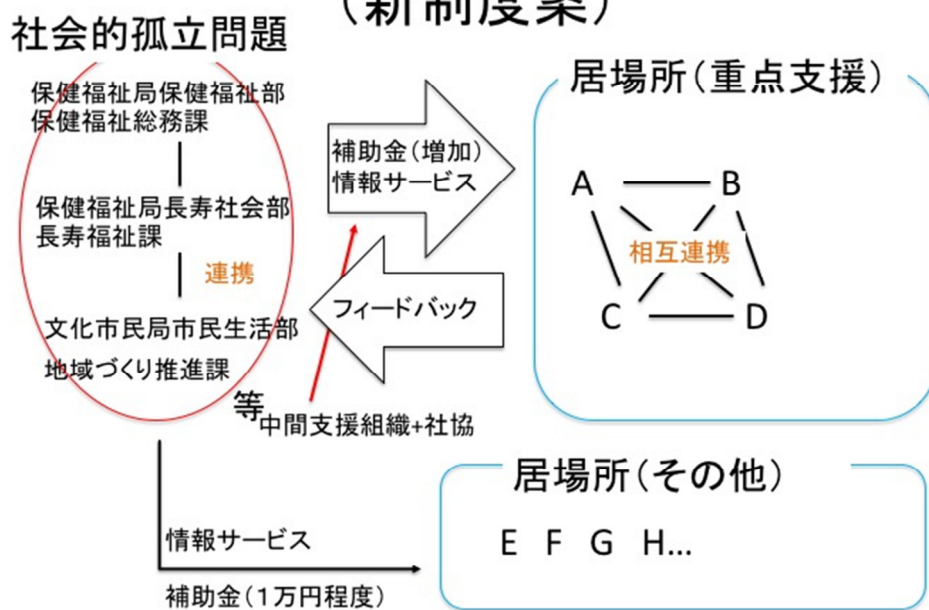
（新制度案）
社会的孤立問題

保健福祉局保健福祉部
保健福祉総務課

保健福祉局長寿社会部
長寿福祉課

連携

文化市民局市民生活部
地域づくり推進課

等

補助金（増加）
情報サービス

フィードバック

中間支援組織+社協

居場所（重点支援）

A B
相互連携
C D

居場所（その他）

E F G H…

情報サービス

補助金（1万円程度）